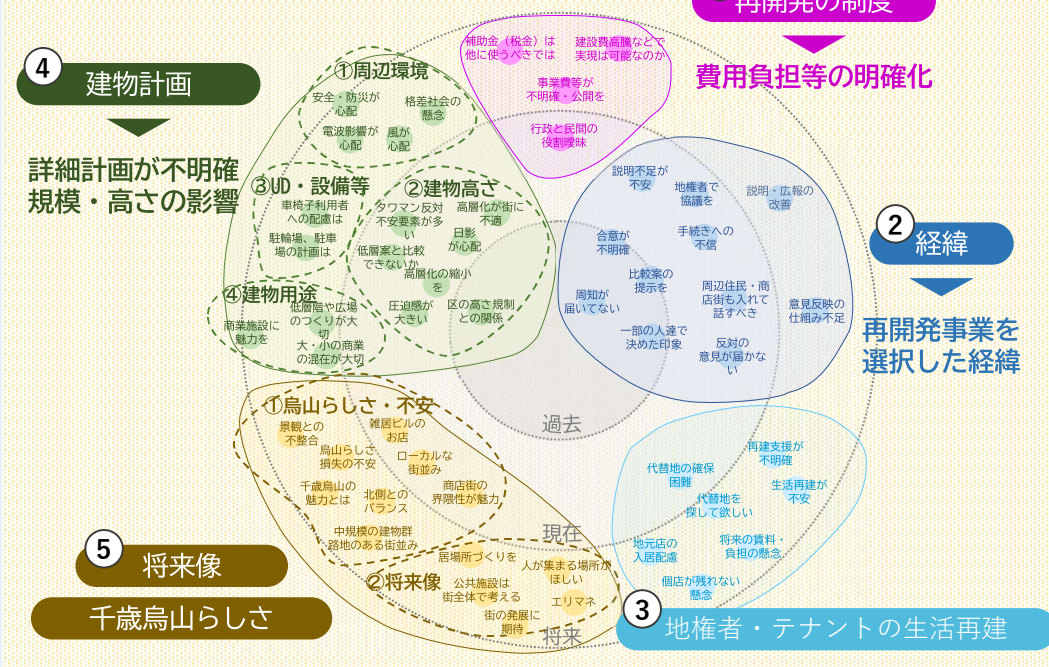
再開発の制度

費用負担等の明確化

補助金（税金）は他に使うべきでは

建設費高騰などで実現は可能なのか

事業費等が不明確・公開を

行政と民間の役割曖昧

4 建物計画

詳細計画が不明確
規模・高さの影響

①周辺環境

安全・防災が心配

格差社会の懸念

電波影響が心配

風が心配

③UD・設備等

車椅子利用者への配慮は

駐輪場、駐車場の計画は

②建物高さ

タワマン反対不安要素が多い

高層化が街に不適

日影が心配

低層案と比較できないか

高層化の縮小を

④建物用途

商業施設に魅力を

低層階や広場のつくりが大切

大・小の商業の混在が大切

圧迫感が大きい

区の高さ規制との関係

説明不足が不安

地権者で協議を

説明・広報の改善

2 経緯

再開発事業を選択した経緯

合意が不明確

手続きへの不信

比較案の提示を

周知が届いていない

周辺住民・商店街も入れて話すべき

意見反映の仕組み不足

一部の人達で決めた印象

反対の意見が届かない

過去

①烏山らしさ・不安

景観との不整合

雑居ビルのお店

烏山らしさ損失の不安

ローカルな街並み

千歳烏山の魅力とは

北側とのバランス

商店街の界隈性が魅力

中規模の建物群路地のある街並み

現在

②将来像

居場所づくりを

人が集まる場所がほしい

公共施設は街全体で考える

エリマネ

街の発展に期待

将来

5 将来像

千歳烏山らしさ

再建支援が不明確

代替地の確保困難

生活再建が不安

代替地を探して欲しい

地元店の入居配慮

将来の賃料・負担の懸念

個店が残れない懸念

3 地権者・テナントの生活再建